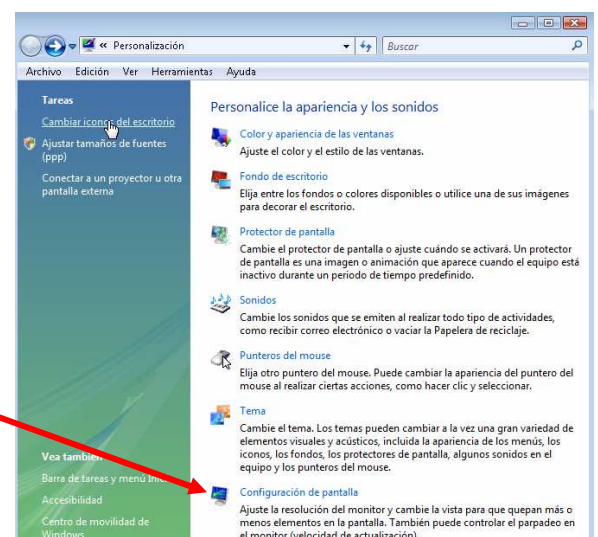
« Personalización

Buscar

Archivo Edición Ver Herramientas Ayuda

Tareas

Cambiar iconos del escritorio

Ajustar tamaños de fuentes (ppp)

Conectar a un proyector u otra pantalla externa

Vea también

Barra de tareas y menú Inic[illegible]

Accesibilidad

Centro de movilidad de Windows

Personalice la apariencia y los sonidos

Color y apariencia de las ventanas

Ajuste el color y el estilo de las ventanas.

Fondo de escritorio

Elija entre los fondos o colores disponibles o utilice una de sus imágenes para decorar el escritorio.

Protector de pantalla

Cambie el protector de pantalla o ajuste cuándo se activará. Un protector de pantalla es una imagen o animación que aparece cuando el equipo está inactivo durante un periodo de tiempo predefinido.

Sonidos

Cambie los sonidos que se emiten al realizar todo tipo de actividades, como recibir correo electrónico o vaciar la Papelera de reciclaje.

Punteros del mouse

Elija otro puntero del mouse. Puede cambiar la apariencia del puntero del mouse al realizar ciertas acciones, como hacer clic y seleccionar.

Tema

Cambie el tema. Los temas pueden cambiar a la vez una gran variedad de elementos visuales y acústicos, incluida la apariencia de los menús, los iconos, los fondos, los protectores de pantalla, algunos sonidos en el equipo y los punteros del mouse.

Configuración de pantalla

Ajuste la resolución del monitor y cambie la vista para que quepan más o menos elementos en la pantalla. También puede controlar el parpadeo en el monitor (velocidad de actualización).